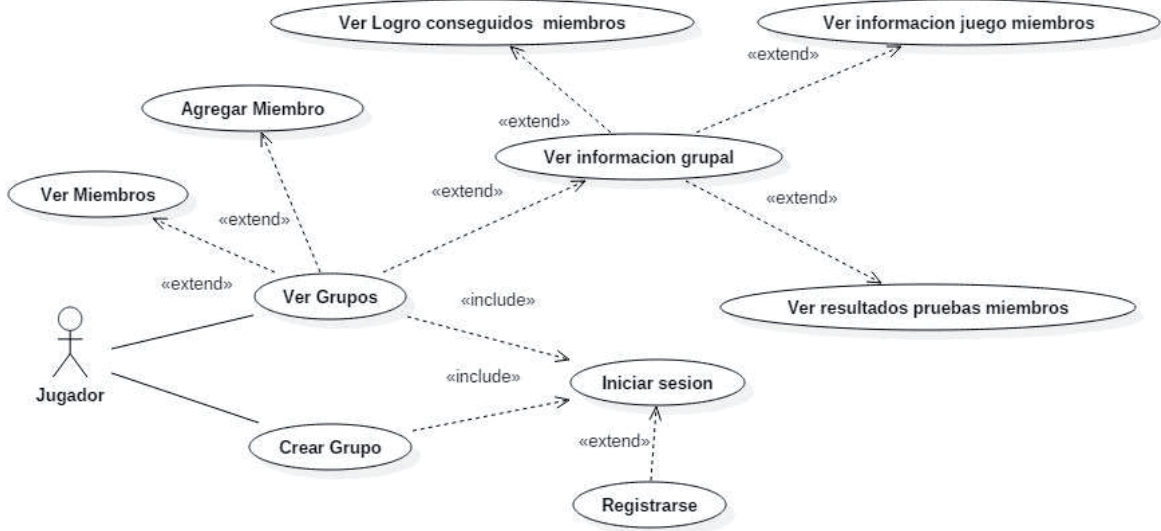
Ver Logro conseguidos miembros

Ver informacion juego miembros

«extend»

Agregar Miembro

«extend»

Ver informacion grupal

Ver Miembros

«extend»

«extend»

«extend»

«extend»

Ver Grupos

«include»

Ver resultados pruebas miembros

Jugador

«include»

Iniciar sesion

«extend»

Crear Grupo

Registrarse